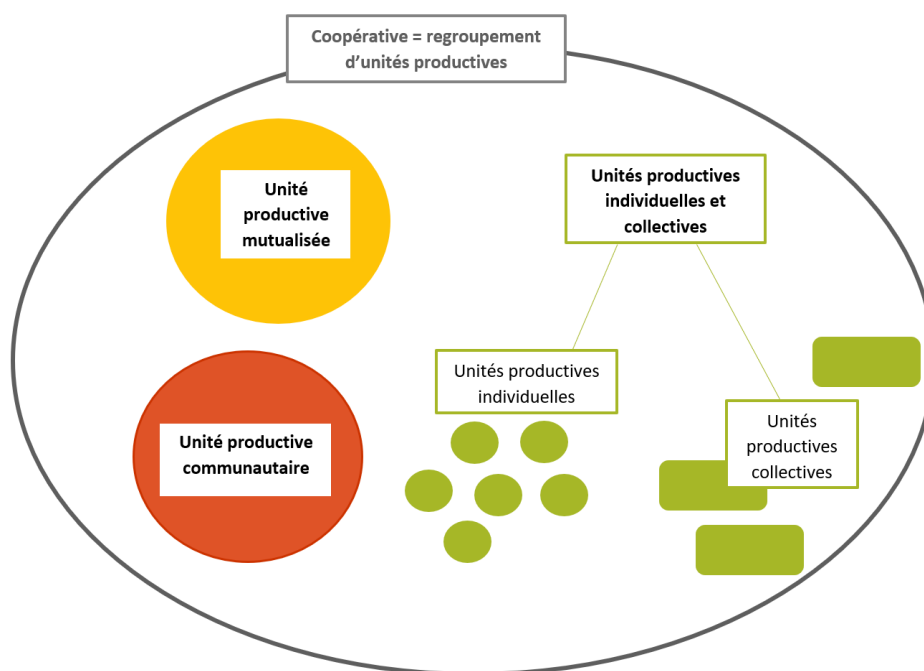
Coopérative = regroupement d'unités productives

Unité productive mutualisée

Unité productive communautaire

Unités productives individuelles et collectives

Unités productives individuelles

Unités productives collectives